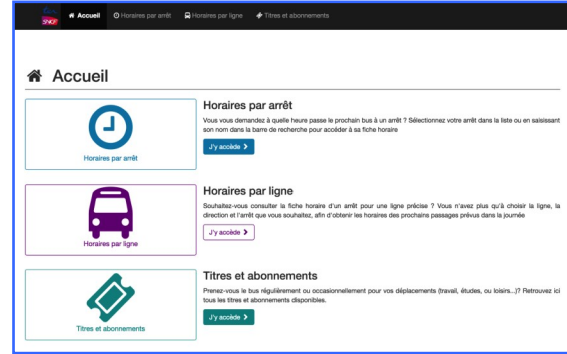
SNCF Accueil Horaires par arrêt Horaires par ligne Titres et abonnements

Accueil

Horaires par arrêt

Horaires par arrêt

Vous vous demandez à quelle heure passe le prochain bus à un arrêt ? Sélectionnez votre arrêt dans la liste ou en saisissant son nom dans la barre de recherche pour accéder à sa fiche horaire

J'y accède

Horaires par ligne

Horaires par ligne

Souhaitez-vous consulter la fiche horaire d'un arrêt pour une ligne précise ? Vous n'avez plus qu'à choisir la ligne, la direction et l'arrêt que vous souhaitez, afin d'obtenir les horaires des prochains passages prévus dans la journée

J'y accède

Titres et abonnements

Titres et abonnements

Prenez-vous le bus régulièrement ou occasionnellement pour vos déplacements (travail, études, ou loisirs...)? Retrouvez ici tous les titres et abonnements disponibles.

J'y accède